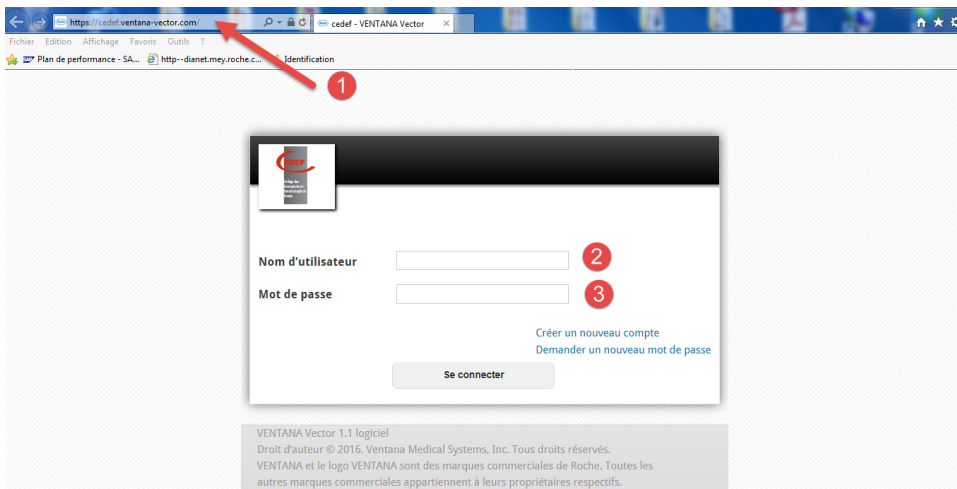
https://cedef.ventana-vector.com/

cedef - VENTANA Vector

Fichier Edition Affichage Favoris Outils ?

Plan de performance - SA... http--dianet.mey.roche.c... Identification

1

CEDEF

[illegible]

Nom d'utilisateur

2

Mot de passe

3

Créer un nouveau compte

Demander un nouveau mot de passe

Se connecter

VENTANA Vector 1.1 logiciel

Droit d'auteur © 2016. Ventana Medical Systems, Inc. Tous droits réservés.

VENTANA et le logo VENTANA sont des marques commerciales de Roche. Toutes les autres marques commerciales appartiennent à leurs propriétaires respectifs.